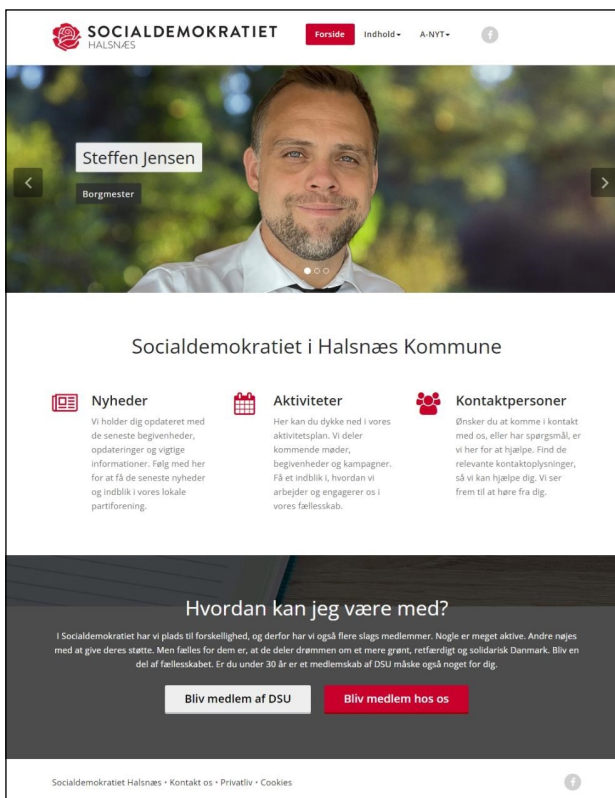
SOCIALDEMOKRATIET
HALSNÆS

Forside Indhold A-NYT

Steffen Jensen

Borgmester

Socialdemokratiet i Halsnæs Kommune

Nyheder

Vi holder dig opdateret med de seneste begivenheder, opdateringer og vigtige informationer. Følg med her for at få de seneste nyheder og indblik i vores lokale partiforening.

Aktiviteter

Her kan du dykke ned i vores aktivitetsplan. Vi deler kommende møder, begivenheder og kampagner. Få et indblik i, hvordan vi arbejder og engagerer os i vores fællesskab.

Kontaktpersoner

Ønsker du at komme i kontakt med os, eller har spørgsmål, er vi her for at hjælpe. Find de relevante kontaktoplysninger, så vi kan hjælpe dig. Vi ser frem til at høre fra dig.

Hvordan kan jeg være med?

I Socialdemokratiet har vi plads til forskellighed, og derfor har vi også flere slags medlemmer. Nogle er meget aktive. Andre nøjes med at give deres støtte. Men fælles for dem er, at de deler drømmen om et mere grønt, retfærdigt og solidarisk Danmark. Bliv en del af fællesskabet. Er du under 30 år er et medlemskab af DSU måske også noget for dig.

Bliv medlem af DSU

Bliv medlem hos os

Socialdemokratiet Halsnæs • Kontakt os • Privatliv • Cookies